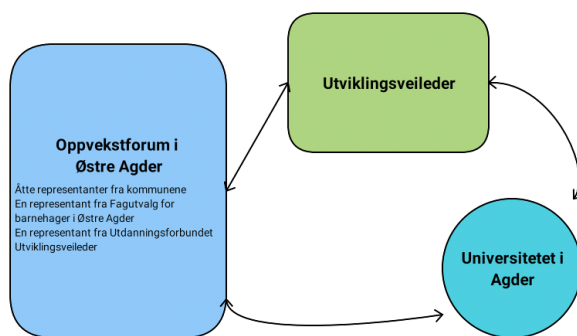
Utviklingsveileder

Oppvekstforum i Østre Agder

Åtte representanter fra kommunene
En representant fra Fagutvalg for barnehager i Østre Agder
En representant fra Utdanningsforbundet
Utviklingsveileder

Universitetet i Agder